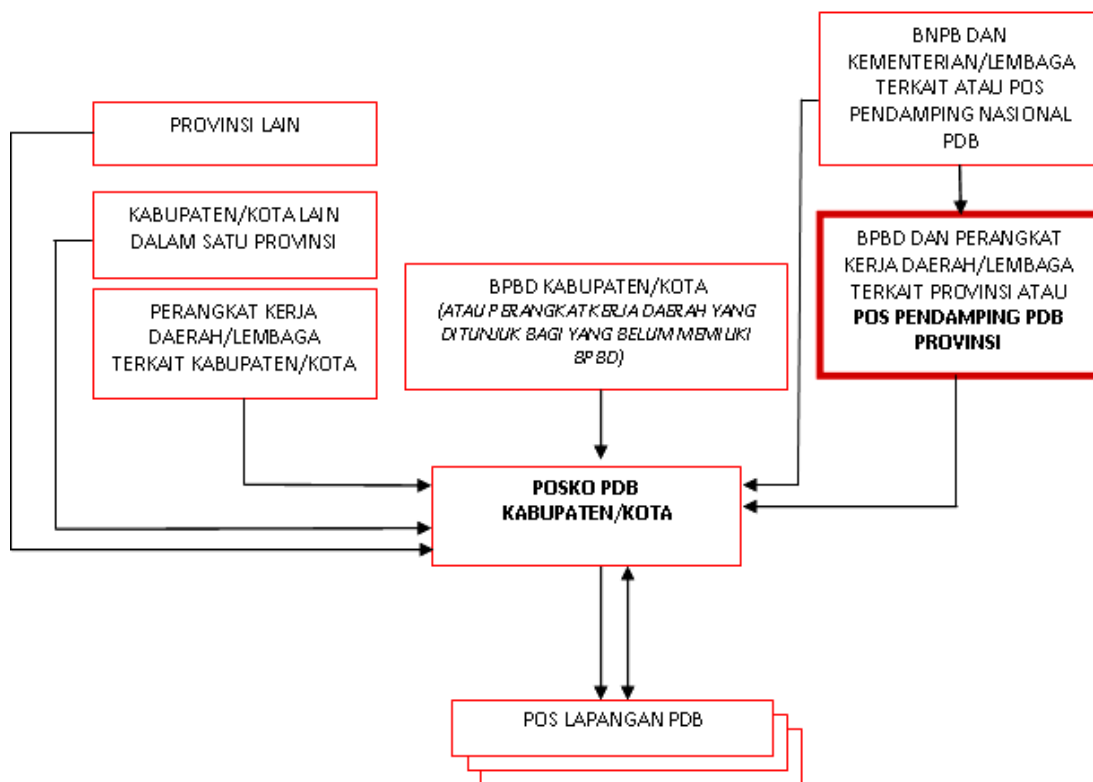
BNPB DAN KEMENTERIAN/LEMBAGA TERKAIT ATAU POS PENDAMPING NASIONAL PDB

PROVINSI LAIN

KABUPATEN/KOTA LAIN DALAM SATU PROVINSI

PERANGKAT KERJA DAERAH/LEMBAGA TERKAIT KABUPATEN/KOTA

BPBD KABUPATEN/KOTA
(ATAU PERANGKAT KERJA DAERAH YANG DITUNJUK BAGI YANG BELUM MEMILIKI BPBD)

BPBD DAN PERANGKAT KERJA DAERAH/LEMBAGA TERKAIT PROVINSI ATAU **POS PENDAMPING PDB PROVINSI**

**POSKO PDB KABUPATEN/KOTA**

POS LAPANGAN PDB